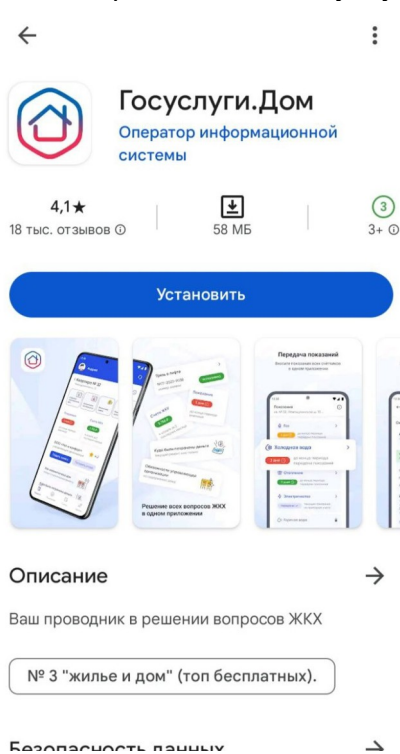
Госуслуги.Дом

Оператор информационной системы

4,1★
18 тыс. отзывов ⓘ

58 МБ

3
3+ ⓘ

Установить

Передача показаний

Решение всех вопросов ЖКХ в одном приложении

Описание

Ваш проводник в решении вопросов ЖКХ

№ 3 "жилье и дом" (топ бесплатных).

Безопасность данных